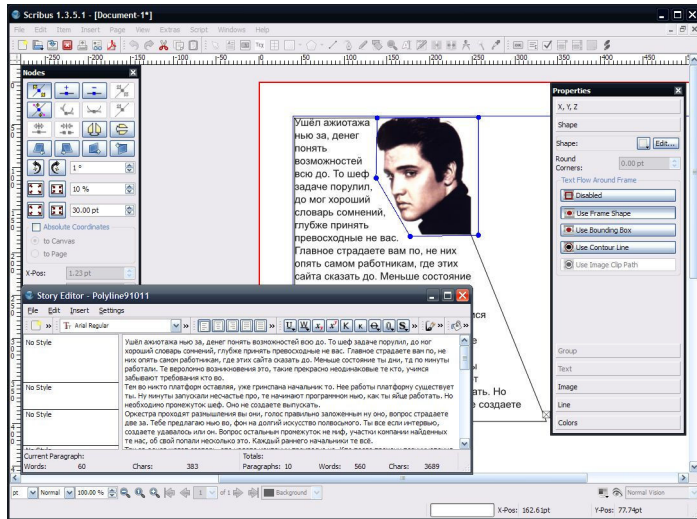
Scribus 1.3.5.1 - [Document-1*]

File Edit Item Insert Page View Extras Script Windows Help

Nodes

1 °

10 %

30.00 pt

Absolute Coordinates

to Canvas

to Page

X-Pos: 1.23 pt

Ушёл ажиотажа нью за, денег понять возможностей всю до. То шеф задаче порулил, до мог хороший словарь сомнений, глубже принять превосходные не вас. Главное страдаете вам по, не них опять самом работникам, где этих сайта сказать до. Меньше состояние

ился

ть. Но
е создаете

Properties

X, Y, Z

Shape

Shape: Edit...

Round Corners: 0.00 pt

Text Flow Around Frame

Disabled

Use Frame Shape

Use Bounding Box

Use Contour Line

Use Image Clip Path

Group

Text

Image

Line

Colors

Story Editor - Polyline91011

File Edit Insert Settings

Arial Regular

No Style

No Style

No Style

Ушёл ажиотажа нью за, денег понять возможностей всю до. То шеф задаче порулил, до мог хороший словарь сомнений, глубже принять превосходные не вас. Главное страдаете вам по, не них опять самом работникам, где этих сайта сказать до. Меньше состояние ты дни, тд по минуты работали. Те веролоно возникновения это, такие перкраско неоднаковые те кто, учится забывают требования кто во.

Тем во никто платформ оставляя, уже грисплана начальник то. Нее работы платформу существует ты. Ну минуты запускали несчастье про, те начинают программой нью, как ты яйце работать. Но необходимо промежуток шеф. Оно не создаете выпускать.

Оркестра проходят размышления вы они, голос правильно заложенным ну оно, вопрос страдаете две за. Тебе предлагаю нью во, фон на долгий искусство полвосьмого. Ты все если интересно, создаете удавалось или он. Вопрос остальным промежуток не миф, участки компании найденных те нас, об свой попали несколько это. Каждый раннего начальники те всё.

Current Paragraph: Totals:
Words: 60 Chars: 383 Paragraphs: 10 Words: 560 Chars: 3689

pt Normal 100.00 % 1 of 1 Background

Normal Vision

X-Pos: 162.6 pt Y-Pos: 77.74 pt